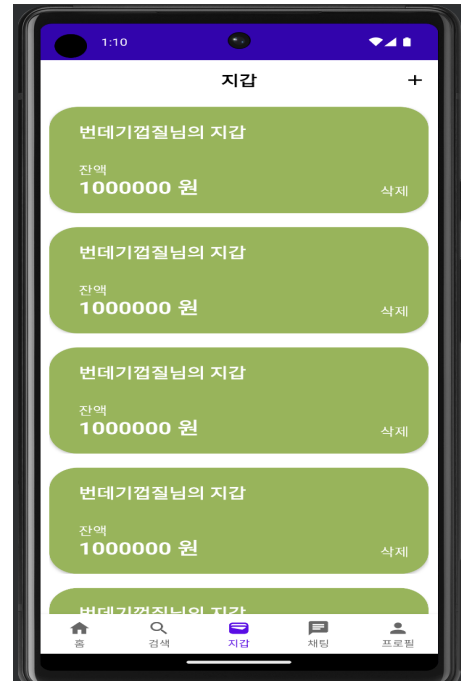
1:10

지갑

+

번데기껍질님의 지갑

잔액
1000000 원

삭제

번데기껍질님의 지갑

잔액
1000000 원

삭제

번데기껍질님의 지갑

잔액
1000000 원

삭제

번데기껍질님의 지갑

잔액
1000000 원

삭제

번데기껍질님의 지갑

홈

검색

지갑

채팅

프로필